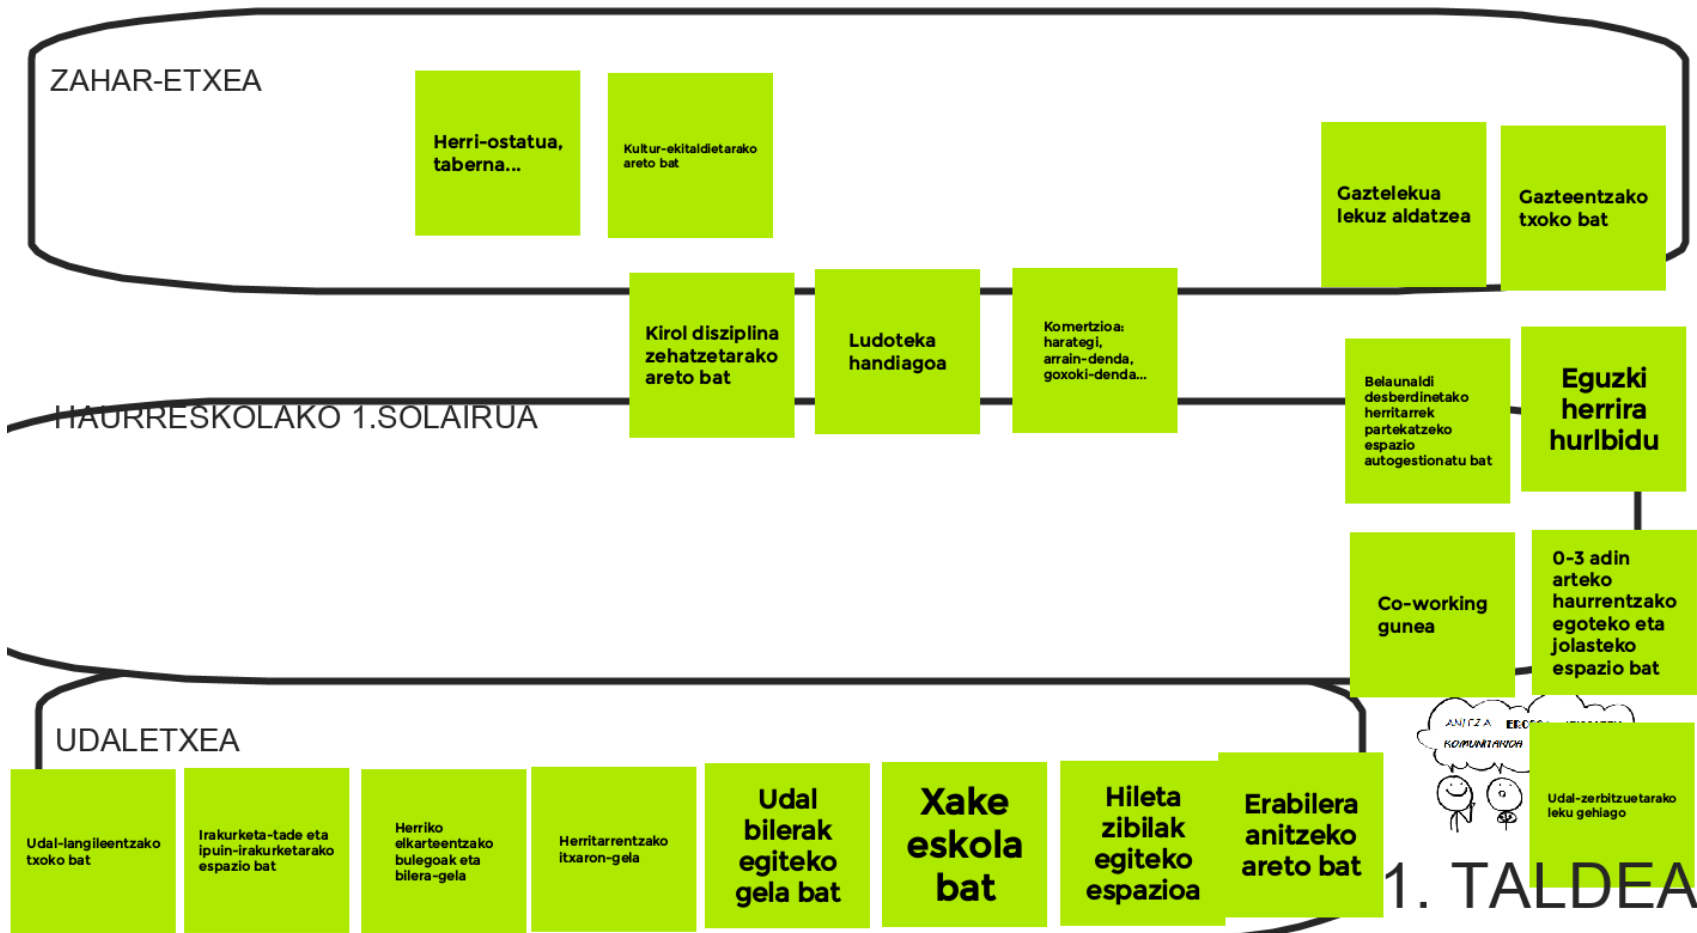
ZAHAR-ETXEA

Herri-ostatua, taberna...

Kultur-ekitaldietarako areto bat

Gaztelekua lekuz aldatzea

Gazteentzako txoko bat

Kirol diziplina zehatzetarako areto bat

Ludoteka handiagoa

Komertzioa: harategi, arrain-denda, goxoki-denda...

HAURRESKOLAKO 1.SOLAIRUA

Belaunaldi desberdinetako herritarrek partekatzeko espazio autogestionatu bat

Eguzki herrira hurlbidu

Co-working gunea

0-3 adin arteko haurrentzako egoteko eta jolasteko espazio bat

UDALETXEA

ANITZA EROSO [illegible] KOMUNITARIOA

Udal-zerbitzuetarako leku gehiago

Udal-langileentzako txoko bat

Irakurketa-tade eta ipuin-irakurketarako espazio bat

Herriko elkarteentzako bulegoak eta bilera-gela

Herritarrentzako itxaron-gela

Udal bilerak egiteko gela bat

Xake eskola bat

Hileta zibilak egiteko espazioa

Erabilera anitzeko areto bat

1. TALDEA